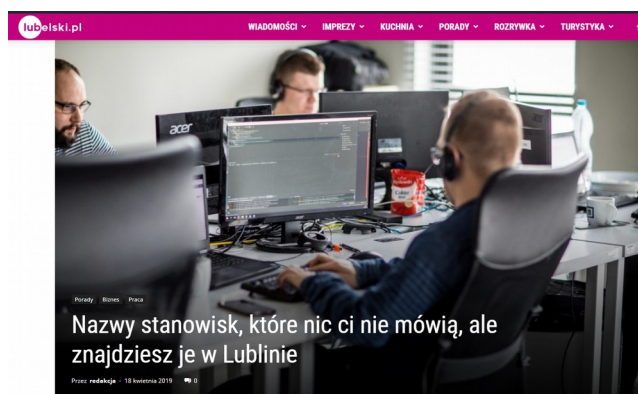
lubelski.pl

WIADOMOŚCI ˅ IMPREZY ˅ KUCHNIA ˅ PORADY ˅ ROZRYWKA ˅ TURYSTYKA ˅

acer

Porady Biznes Praca

Nazwy stanowisk, które nic ci nie mówią, ale znajdziesz je w Lublinie

Przez redakcja - 18 kwietnia 2019 0